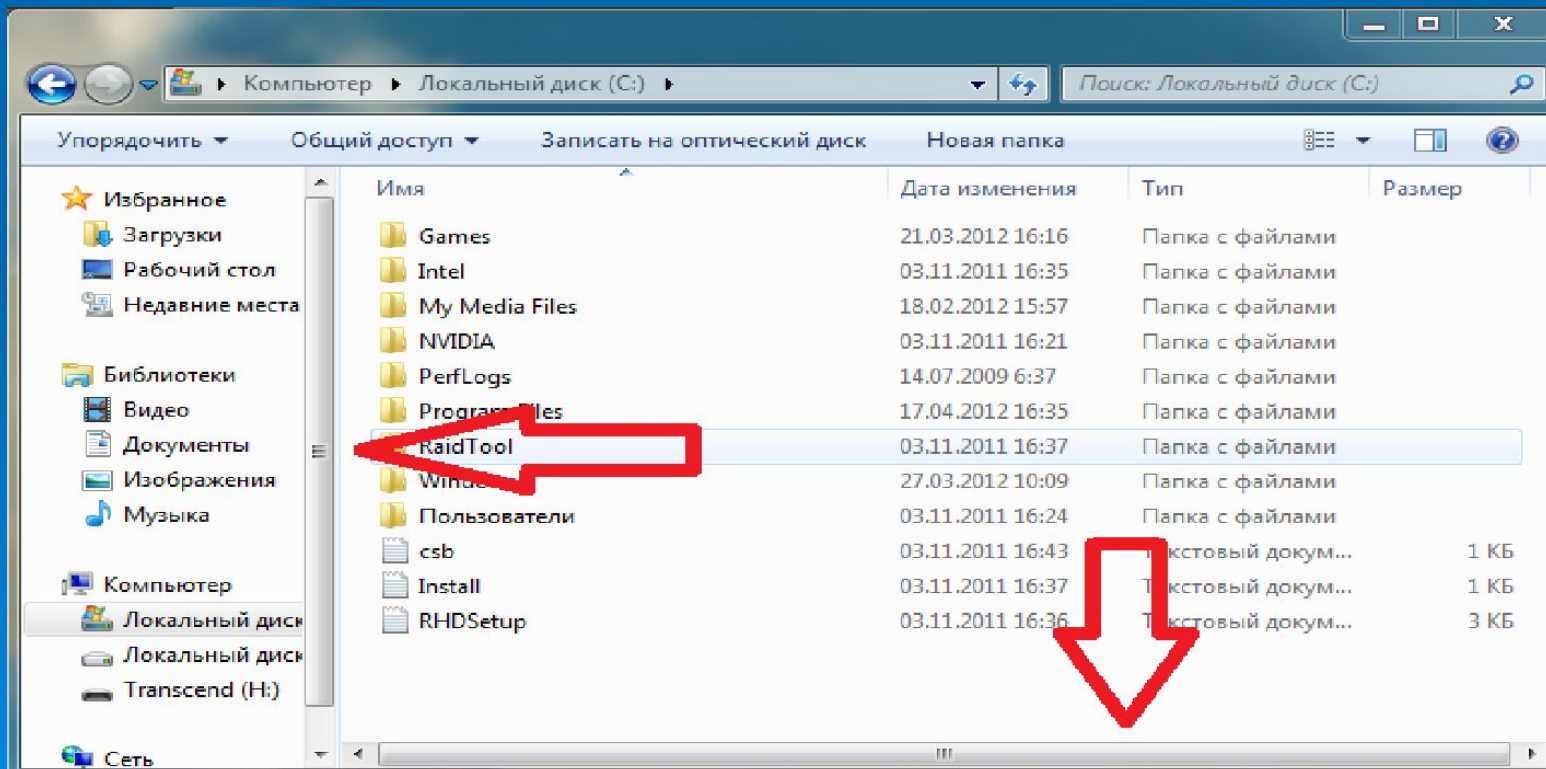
Компьютер ▸ Локальный диск (C:) ▸

Поиск: Локальный диск (C:)

Упорядочить ▾ Общий доступ ▾ Записать на оптический диск Новая папка

Избранное
Загрузки
Рабочий стол
Недавние места

Библиотеки
Видео
Документы
Изображения
Музыка

Компьютер
Локальный диск
Локальный диск
Transcend (H:)

Сеть

| Имя | Дата изменения | Тип | Размер |
|---|---|---|---|
| Games | 21.03.2012 16:16 | Папка с файлами | |
| Intel | 03.11.2011 16:35 | Папка с файлами | |
| My Media Files | 18.02.2012 15:57 | Папка с файлами | |
| NVIDIA | 03.11.2011 16:21 | Папка с файлами | |
| PerfLogs | 14.07.2009 6:37 | Папка с файлами | |
| Program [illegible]iles | 17.04.2012 16:35 | Папка с файлами | |
| RaidTool | 03.11.2011 16:37 | Папка с файлами | |
| Windo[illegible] | 27.03.2012 10:09 | Папка с файлами | |
| Пользователи | 03.11.2011 16:24 | Папка с файлами | |
| csb | 03.11.2011 16:43 | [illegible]кстовый докум... | 1 КБ |
| Install | 03.11.2011 16:37 | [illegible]кстовый докум... | 1 КБ |
| RHDSetup | 03.11.2011 16:36 | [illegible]кстовый докум... | 3 КБ |